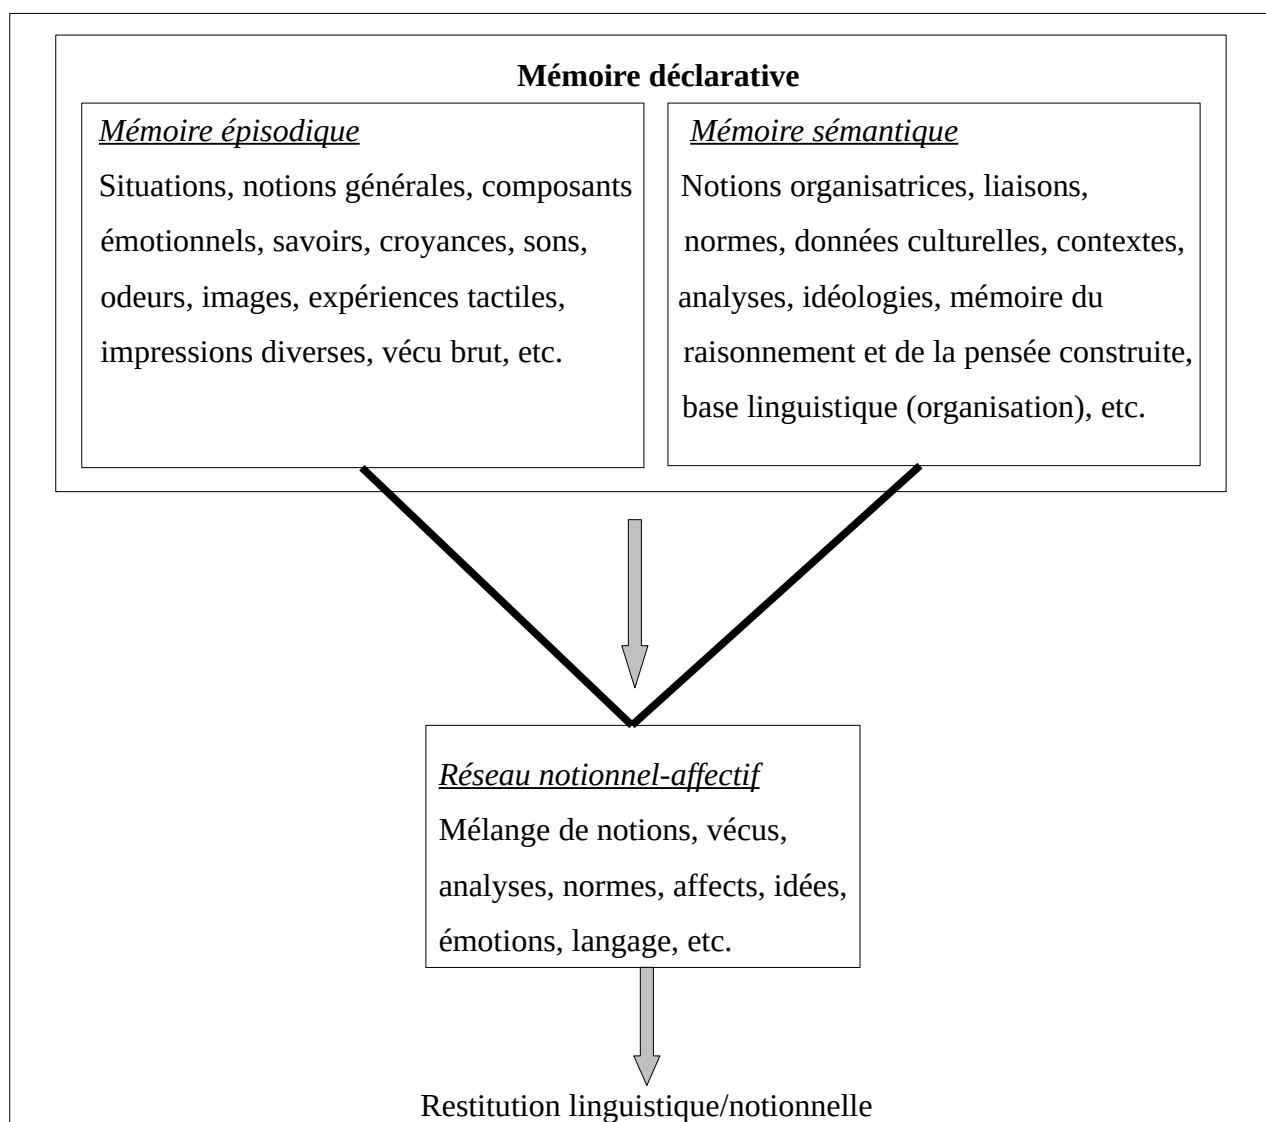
**Mémoire déclarative**

*Mémoire épisodique*

Situations, notions générales, composants émotionnels, savoirs, croyances, sons, odeurs, images, expériences tactiles, impressions diverses, vécu brut, etc.

*Mémoire sémantique*

Notions organisatrices, liaisons, normes, données culturelles, contextes, analyses, idéologies, mémoire du raisonnement et de la pensée construite, base linguistique (organisation), etc.

*Réseau notionnel-affectif*

Mélange de notions, vécus, analyses, normes, affects, idées, émotions, langage, etc.

Restitution linguistique/notionnelle